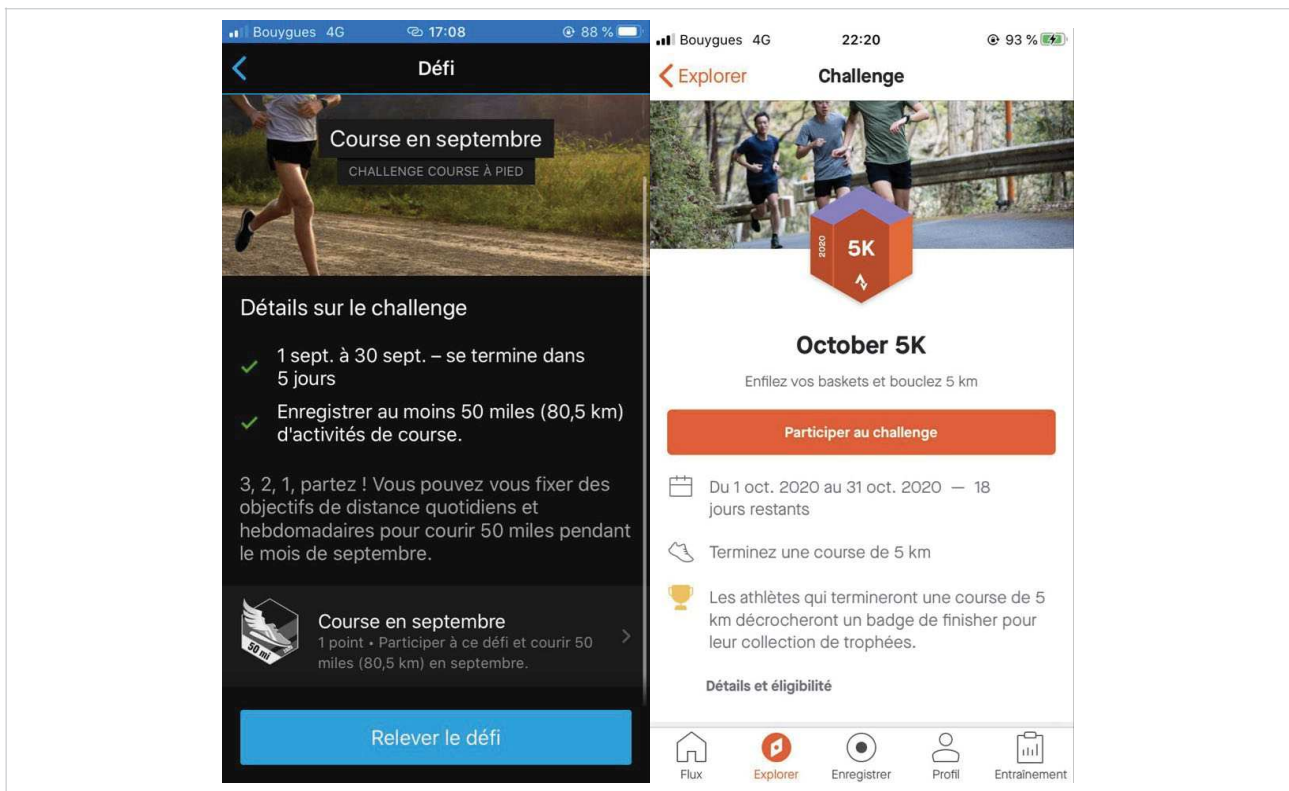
Bouygues 4G 17:08 88 %

Défi

Course en septembre

CHALLENGE COURSE À PIED

Détails sur le challenge

1 sept. à 30 sept. – se termine dans 5 jours

Enregistrer au moins 50 miles (80,5 km) d'activités de course.

3, 2, 1, partez ! Vous pouvez vous fixer des objectifs de distance quotidiens et hebdomadaires pour courir 50 miles pendant le mois de septembre.

50 mi

Course en septembre

1 point • Participer à ce défi et courir 50 miles (80,5 km) en septembre.

Relever le défi

Bouygues 4G 22:20 93 %

Explorer Challenge

2020 5K

October 5K

Enfilez vos baskets et bouclez 5 km

Participer au challenge

Du 1 oct. 2020 au 31 oct. 2020 — 18 jours restants

Terminez une course de 5 km

Les athlètes qui termineront une course de 5 km décrocheront un badge de finisher pour leur collection de trophées.

Détails et éligibilité

Flux Explorer Enregistrer Profil Entraînement